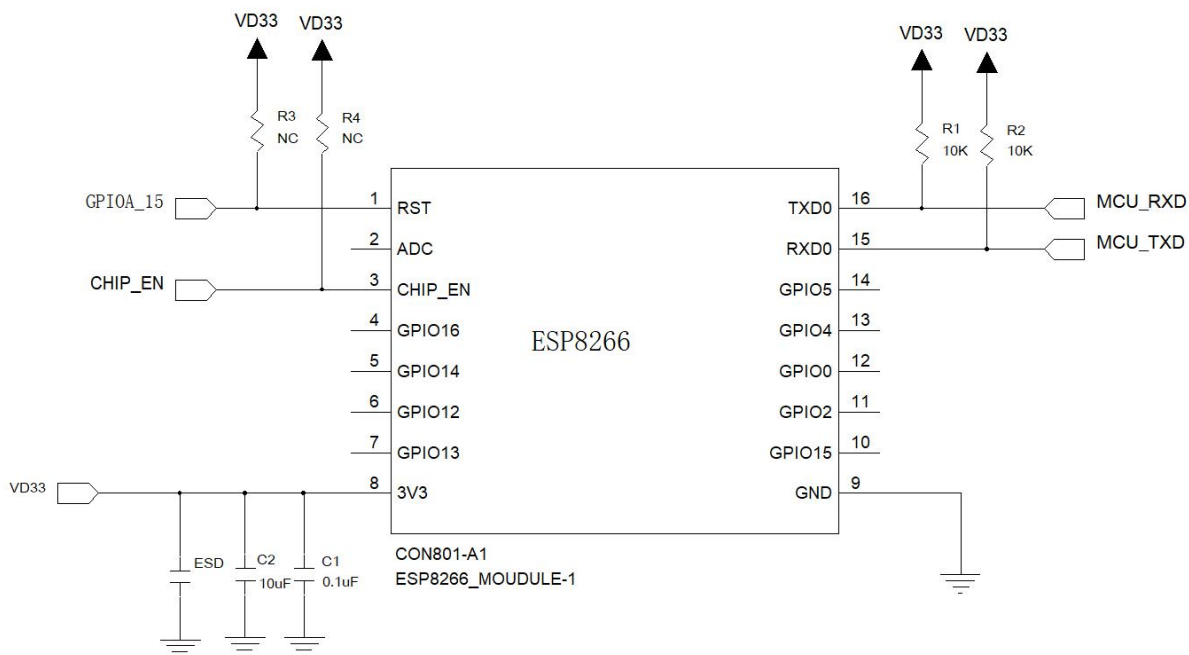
VD33 VD33

R3
NC

R4
NC

VD33 VD33

R1
10K

R2
10K

GPIOA_15

1 RST
2 ADC
3 CHIP_EN
4 GPIO16
5 GPIO14
6 GPIO12
7 GPIO13
8 3V3

CHIP_EN

ESP8266

TXD0 16
RXD0 15
GPIO5 14
GPIO4 13
GPIO0 12
GPIO2 11
GPIO15 10
GND 9

MCU_RXD
MCU_TXD

VD33

ESD
C2
10uF
C1
0.1uF

CON801-A1
ESP8266_MOUDULE-1